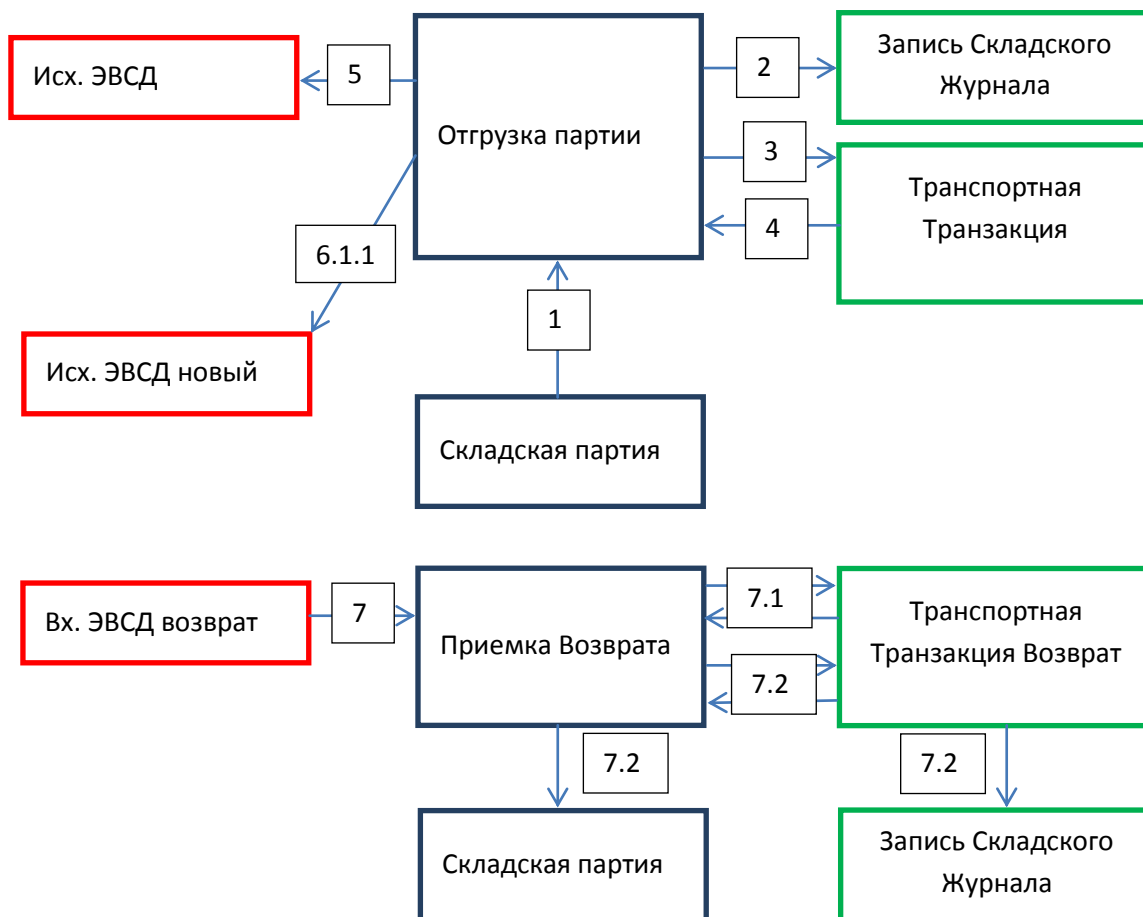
Исх. ЭВСД

5

Отгрузка партии

2

Запись Складского Журнала

3

Транспортная Транзакция

4

6.1.1

1

Исх. ЭВСД новый

Складская партия

Вх. ЭВСД возврат

7

Приемка Возврата

7.1

Транспортная Транзакция Возврат

7.2

7.2

7.2

Складская партия

Запись Складского Журнала